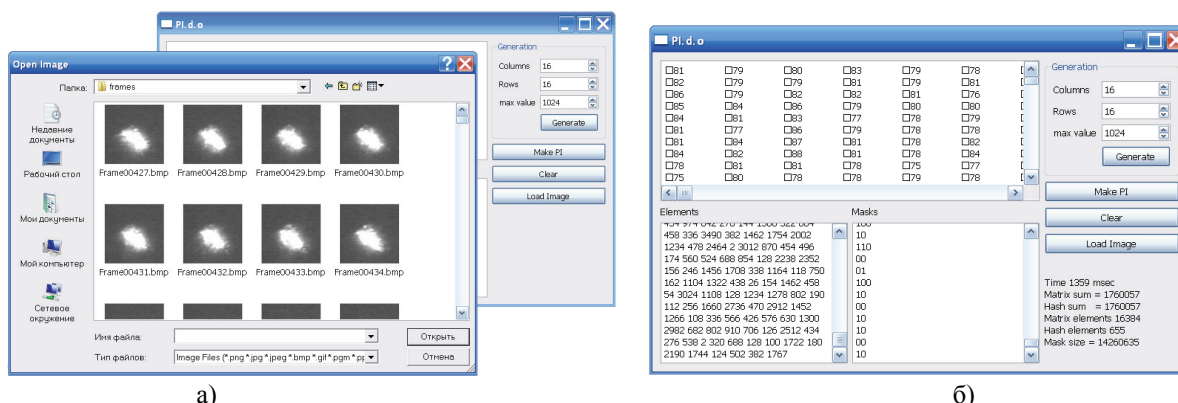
Pl. d. o

Generation

Columns 16

Rows 16

max value 1024

Generate

Make PI

Clear

Load Image

Open Image

Папка: frames

Недавние документы

Рабочий стол

Мои документы

Мой компьютер

Сетевое окружение

Frame00427.bmp Frame00428.bmp Frame00429.bmp Frame00430.bmp

Frame00431.bmp Frame00432.bmp Frame00433.bmp Frame00434.bmp

Имя файла:

Тип файлов: Image Files (*.png *.jpg *.jpeg *.bmp *.gif *.pgm *.p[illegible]

Открыть

Отмена

а)

Pl. d. o

| | | | | | | |
|---|---|---|---|---|---|---|
| 81 | 79 | 80 | 83 | 79 | 78 | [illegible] |
| 82 | 79 | 79 | 82 | 79 | 81 | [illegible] |
| 86 | 79 | 82 | 82 | 81 | 76 | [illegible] |
| 85 | 84 | 86 | 79 | 80 | 80 | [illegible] |
| 84 | 81 | 83 | 77 | 78 | 79 | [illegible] |
| 81 | 77 | 86 | 79 | 78 | 78 | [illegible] |
| 81 | 84 | 87 | 81 | 78 | 82 | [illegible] |
| 84 | 82 | 88 | 81 | 78 | 84 | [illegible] |
| 78 | 81 | 81 | 78 | 75 | 77 | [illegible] |
| 75 | 80 | 78 | 78 | 79 | 78 | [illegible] |

Generation

Columns 16

Rows 16

max value 1024

Generate

Make PI

Clear

Load Image

Elements

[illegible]
458 336 3490 382 1462 1754 2002
1234 478 2464 2 3012 870 454 496
174 560 524 688 854 128 2238 2352
156 246 1456 1708 338 1164 118 750
162 1104 1322 438 26 154 1462 458
54 3024 1108 128 1234 1278 802 190
112 256 1660 2736 470 2912 1452
1266 108 336 566 426 576 630 1300
2982 682 802 910 706 126 2512 434
276 538 2 320 688 128 100 1722 180
2190 1744 124 502 382 1767

Masks

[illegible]
10
110
00
01
100
10
00
10
10
10
00
10

Time 1359 msec
Matrix sum = 1760057
Hash sum = 1760057
Matrix elements 16384
Hash elements 655
Mask size = 14260635

б)